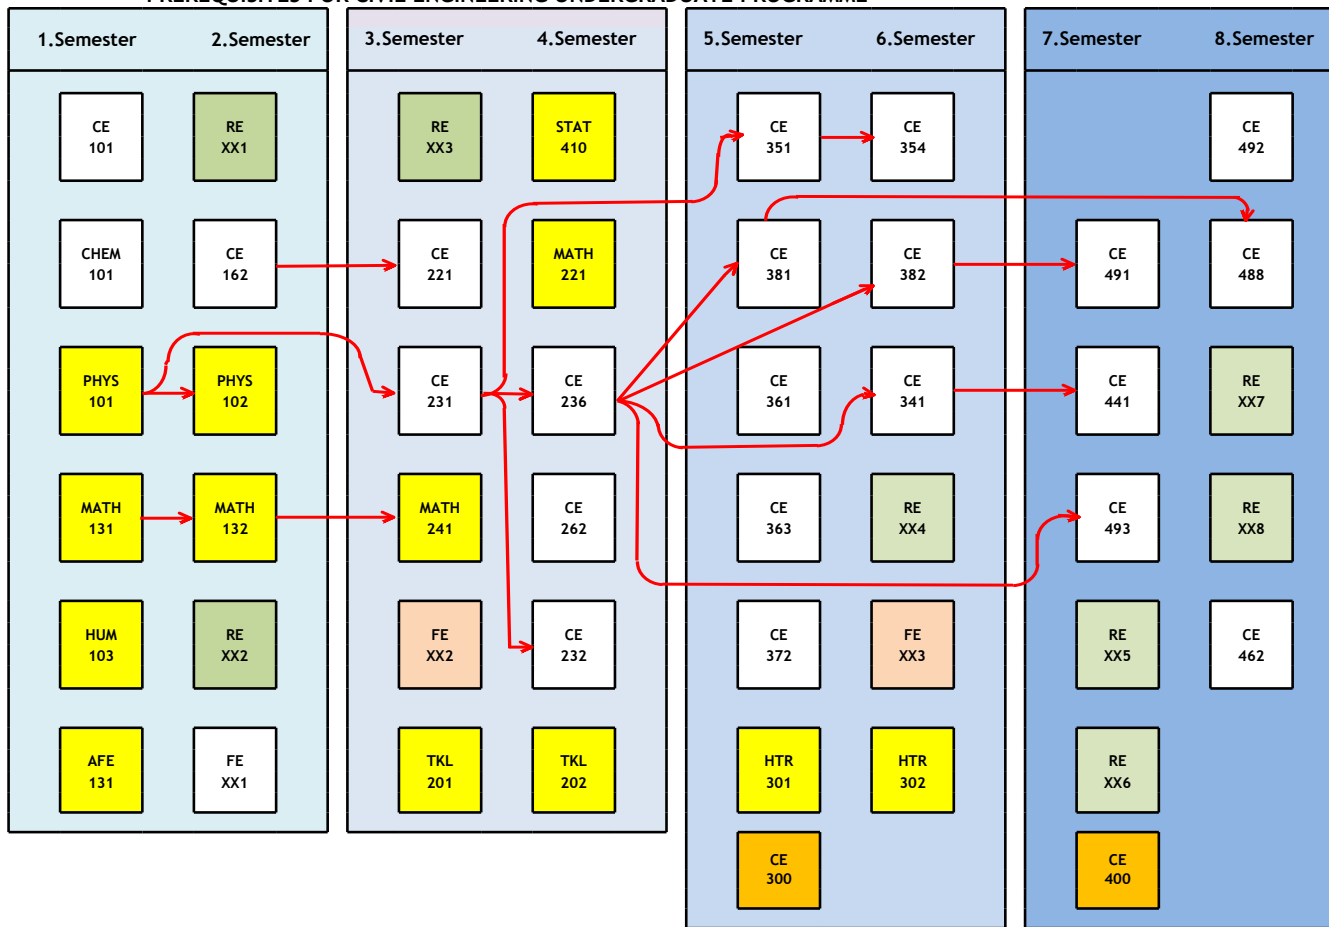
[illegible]

1.Semester 2.Semester

CE 101
RE XX1
CHEM 101
CE 162
PHYS 101
PHYS 102
MATH 131
MATH 132
HUM 103
RE XX2
AFE 131
FE XX1

3.Semester 4.Semester

RE XX3
STAT 410
CE 221
MATH 221
CE 231
CE 236
MATH 241
CE 262
FE XX2
CE 232
TKL 201
TKL 202

5.Semester 6.Semester

CE 351
CE 354
CE 381
CE 382
CE 361
CE 341
CE 363
RE XX4
CE 372
FE XX3
HTR 301
HTR 302
CE 300

7.Semester 8.Semester

CE 492
CE 491
CE 488
CE 441
RE XX7
CE 493
RE XX8
RE XX5
CE 462
RE XX6
CE 400